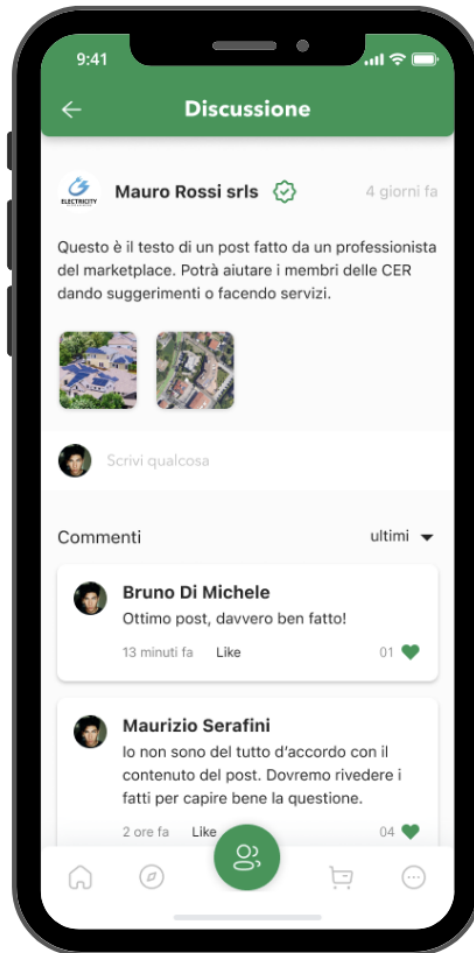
9:41

Discussione

ELECTRICITY

Mauro Rossi srls

4 giorni fa

Questo è il testo di un post fatto da un professionista del marketplace. Potrà aiutare i membri delle CER dando suggerimenti o facendo servizi.

Scrivi qualcosa

Commenti

ultimi

Bruno Di Michele

Ottimo post, davvero ben fatto!

13 minuti fa Like 01

Maurizio Serafini

Io non sono del tutto d'accordo con il contenuto del post. Dovremo rivedere i fatti per capire bene la questione.

2 ore fa Like 04